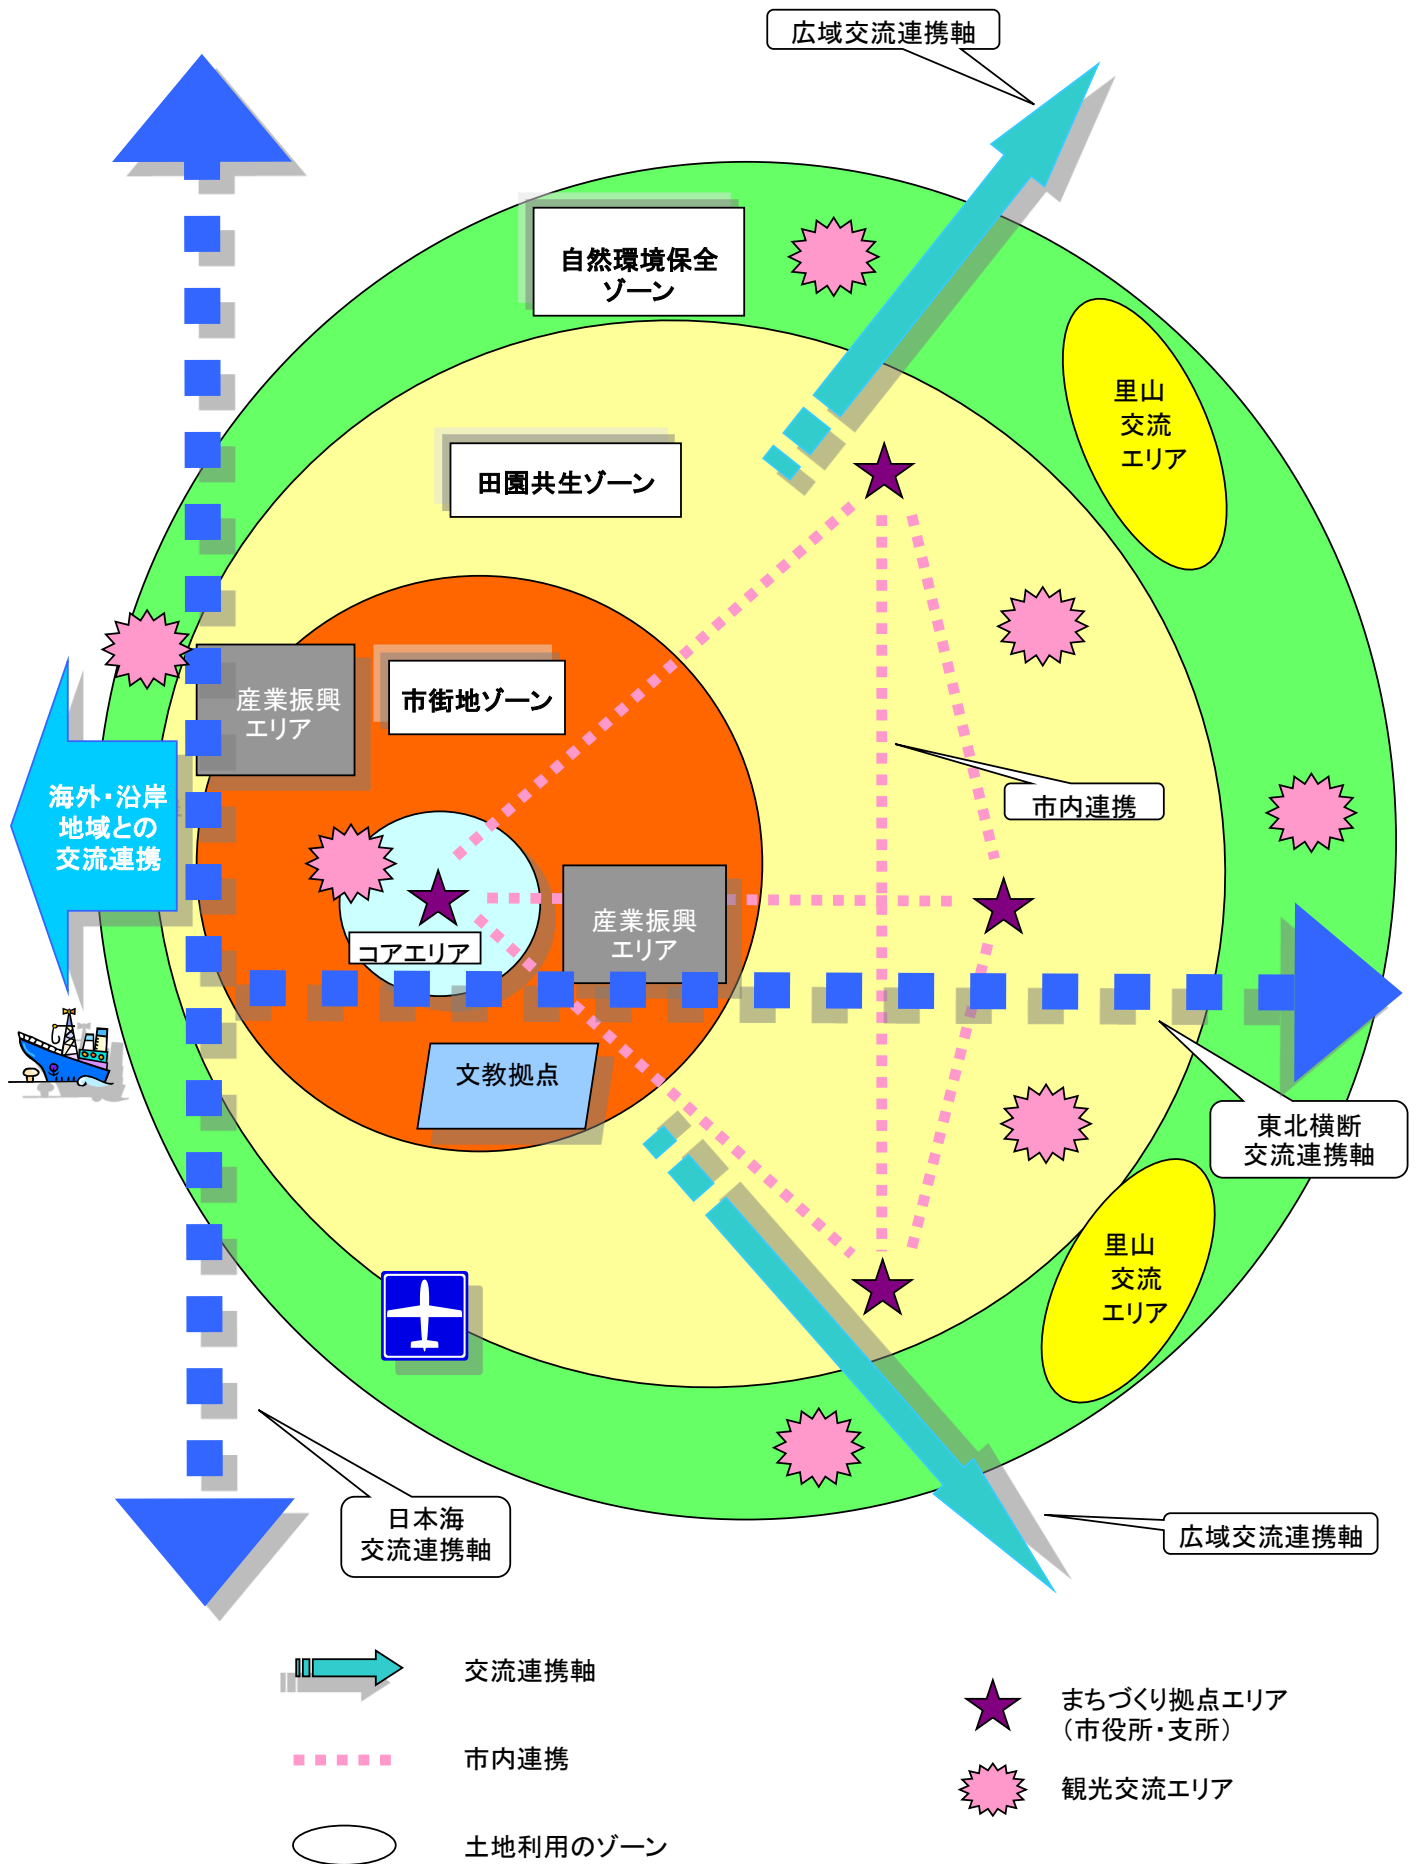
広域交流連携軸

自然環境保全ゾーン

里山交流エリア

田園共生ゾーン

産業振興エリア

市街地ゾーン

海外・沿岸地域との交流連携

市内連携

コアエリア

産業振興エリア

文教拠点

東北横断交流連携軸

里山交流エリア

日本海交流連携軸

広域交流連携軸

交流連携軸

市内連携

土地利用のゾーン

まちづくり拠点エリア（市役所・支所）

観光交流エリア